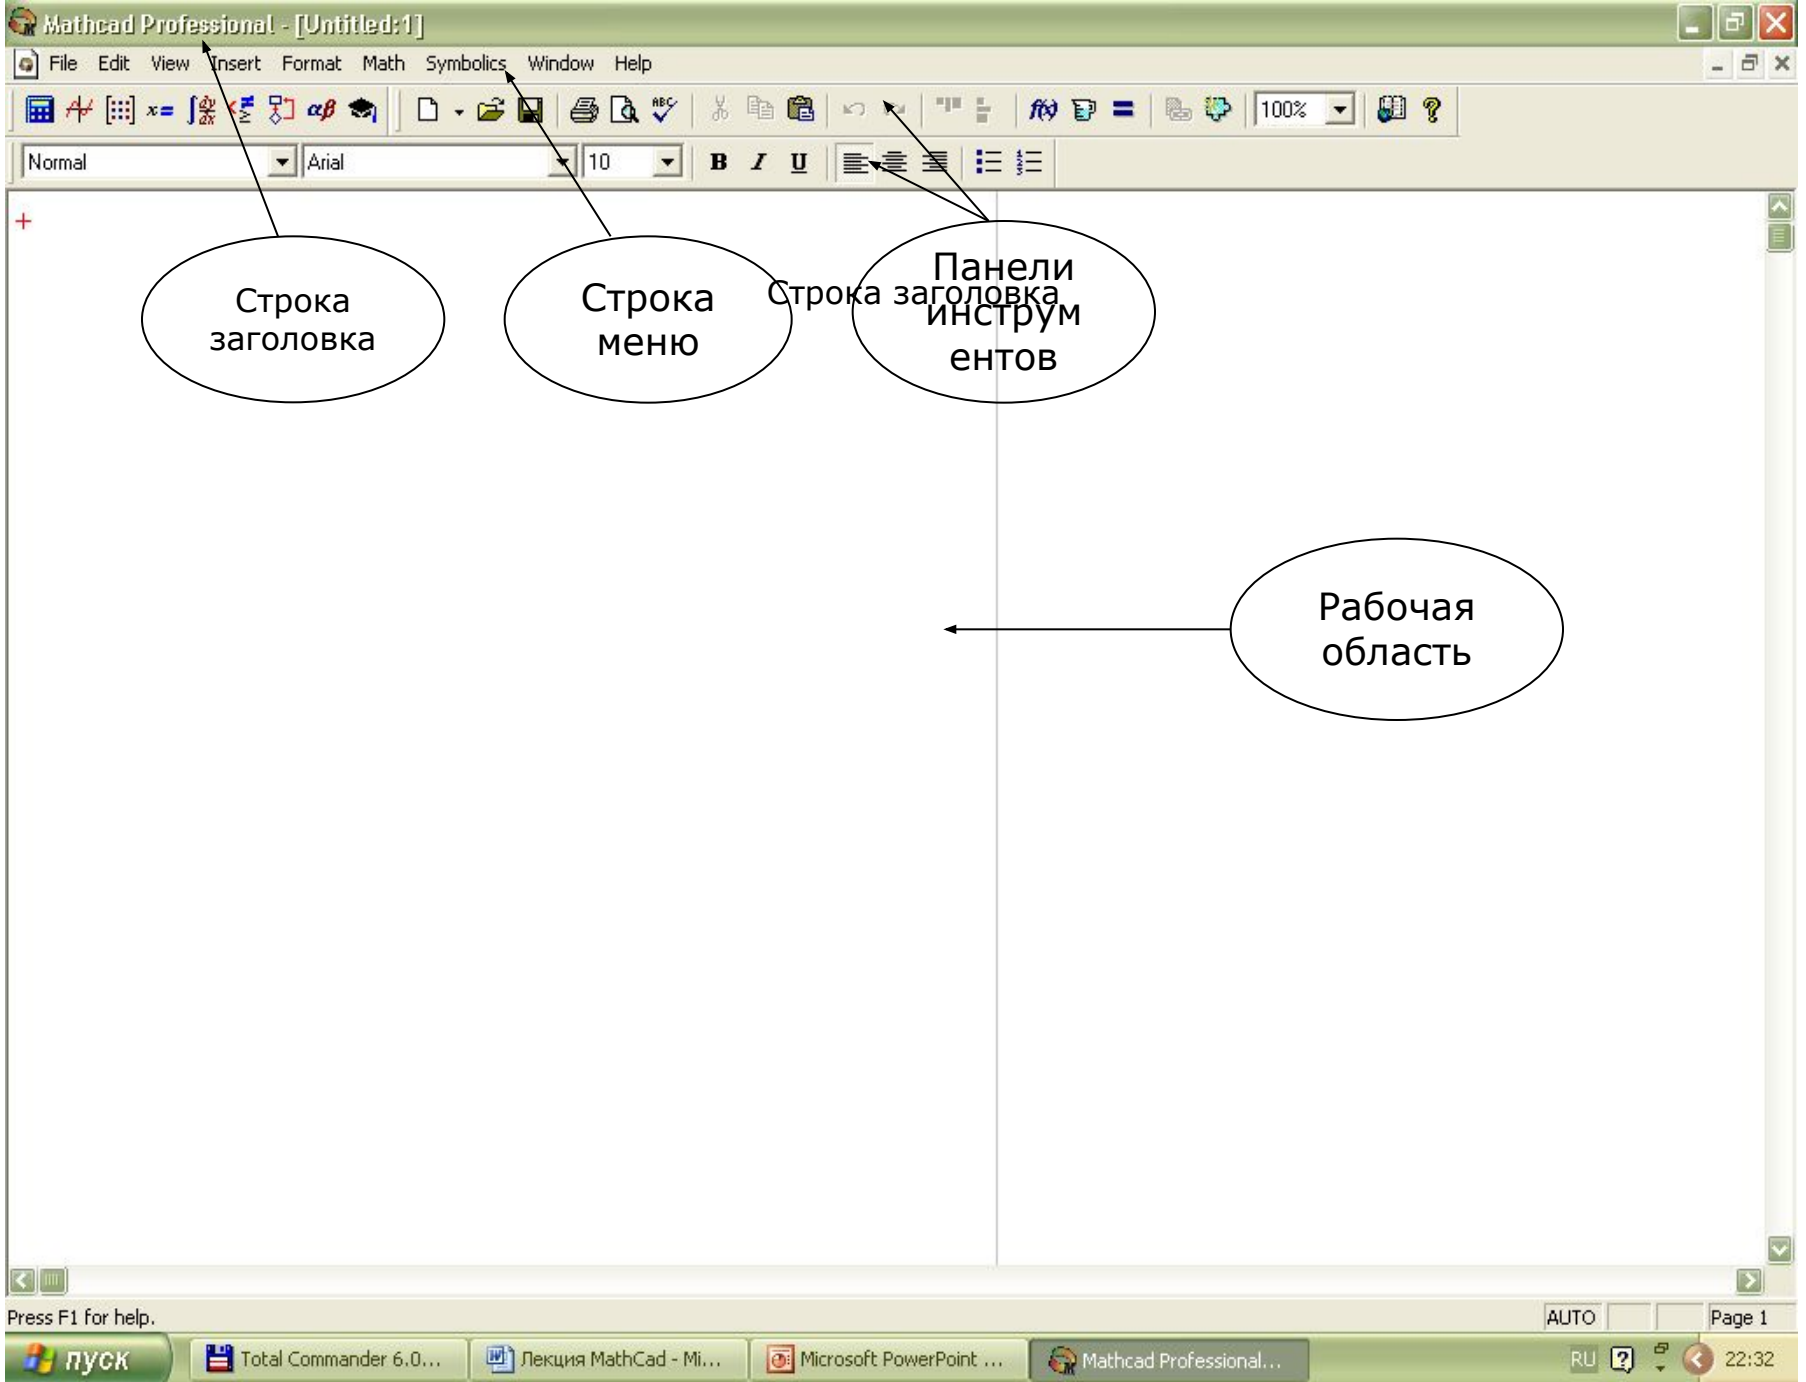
Mathcad Professional - [Untitled:1]

File Edit View Insert Format Math Symbolics Window Help

100%

Normal Arial 10 B I U

Строка заголовка

Строка меню

Строка заголовка

Панели инструментов

Рабочая область

Press F1 for help.

AUTO Page 1

пуск Total Commander 6.0... Лекция MathCad - Mi... Microsoft PowerPoint ... Mathcad Professional...

RU 22:32